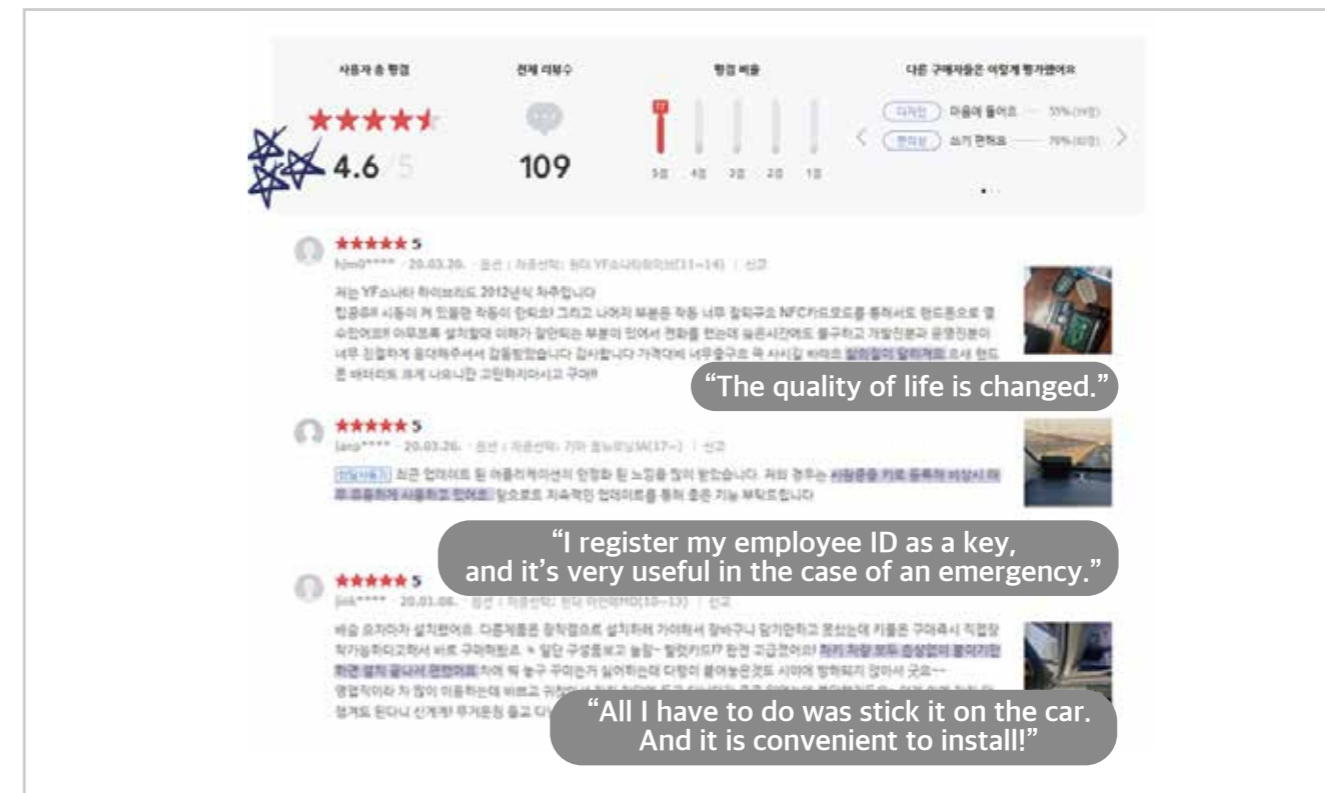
사용자 총 평점

4.6 / 5

전체 리뷰수

109

평점 비율

5점 4점 3점 2점 1점

다른 구매자들은 이렇게 평가했어요

디자인 마음에 들어요 55%

편의성 쓰기 편해요 79%

★★★★★ 5

him0**** 20.03.20. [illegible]

저는 YF소나타 하이브리드 2012년식 차주입니다 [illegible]

“The quality of life is changed.”

★★★★★ 5

ano**** 20.03.26. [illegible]

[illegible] 최근 업데이트 된 어플리케이션의 안정화 된 느낌을 많이 받았습니다. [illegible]

“I register my employee ID as a key, and it’s very useful in the case of an emergency.”

★★★★★ 5

jink**** 20.01.08. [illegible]

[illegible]

“All I have to do was stick it on the car. And it is convenient to install!”